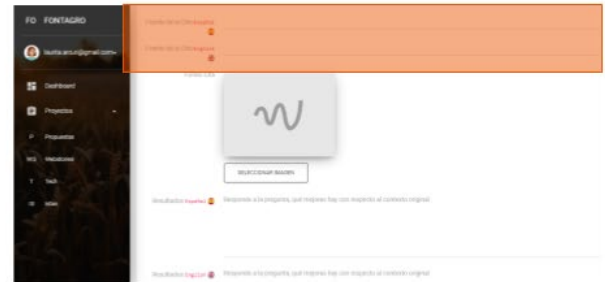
FO FONTAGRO

laurita.arcun@gmail.com

Dashboard

Proyectos

P Propuestas

MG Metadatos

T Tech

M Mon

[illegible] Español

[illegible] Inglés

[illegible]

SELECCIONAR IMAGEN

Resultados Español

Responde a la pregunta, qué mejoras hay con respecto al contexto original

Resultados English

Responde a la pregunta, qué mejoras hay con respecto al contexto original